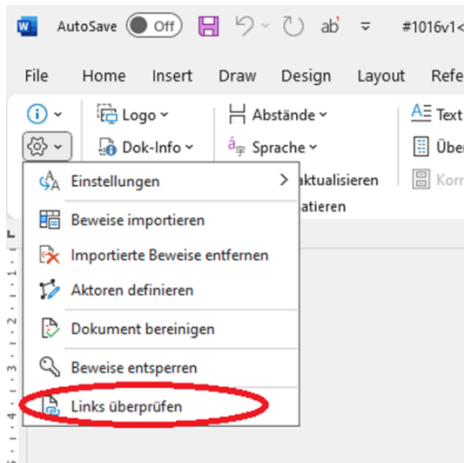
AutoSave Off #1016v1<

File Home Insert Draw Design Layout Refe

Logo Abstände Text
Dok-Info Sprache Über
aktualisieren Korr
atieren

Einstellungen >
Beweise importieren
Importierte Beweise entfernen
Aktoren definieren
Dokument bereinigen
Beweise entsperren
Links überprüfen